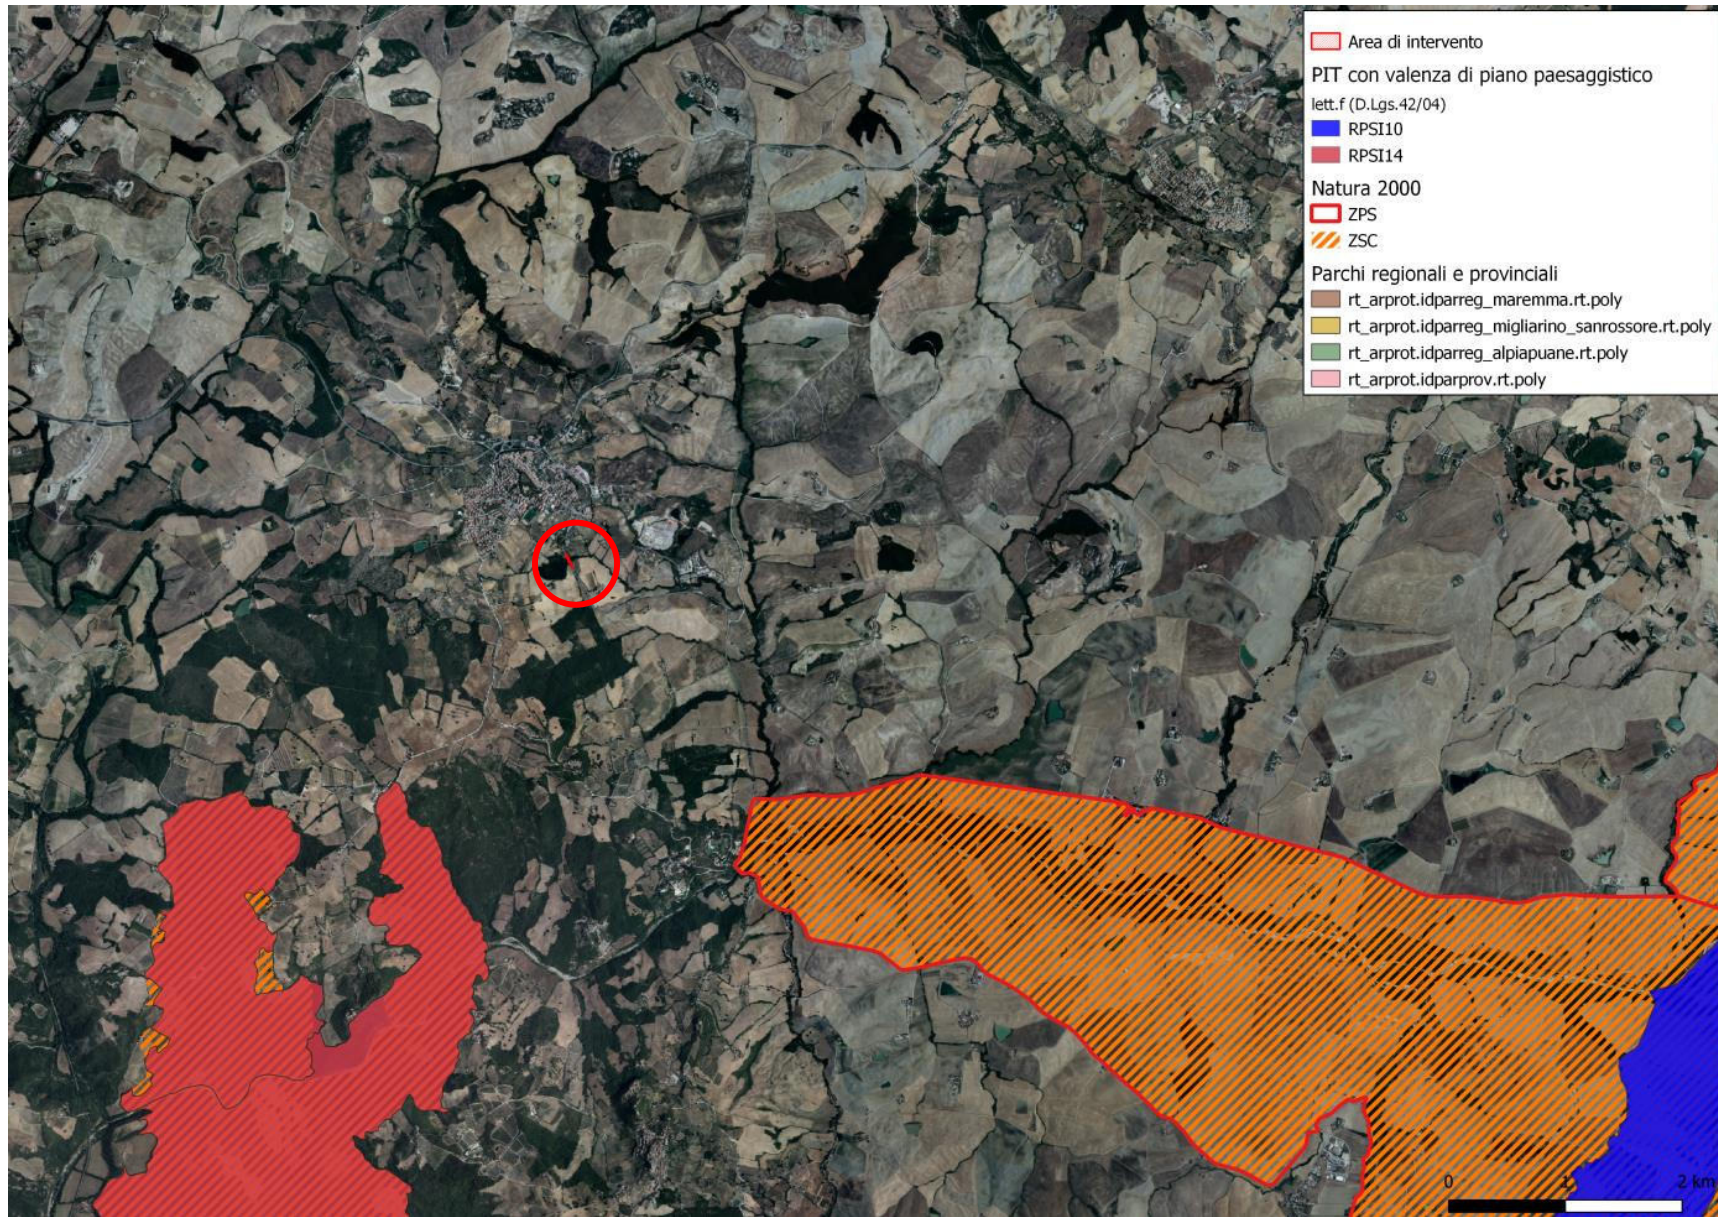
Area di intervento

PIT con valenza di piano paesaggistico

lett.f (D.Lgs.42/04)

RPSI10

RPSI14

Natura 2000

ZPS

ZSC

Parchi regionali e provinciali

rt_arprot.idparreg_maremma.rt.poly

rt_arprot.idparreg_migliarino_sanrossore.rt.poly

rt_arprot.idparreg_alpiapuane.rt.poly

rt_arprot.idparprov.rt.poly

0 1 2 km